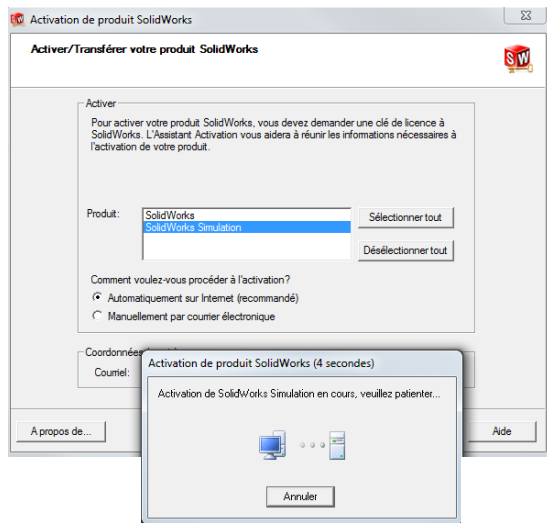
Activation de produit SolidWorks

Activer/Transférer votre produit SolidWorks

Activer

Pour activer votre produit SolidWorks, vous devez demander une clé de licence à SolidWorks. L'Assistant Activation vous aidera à réunir les informations nécessaires à l'activation de votre produit.

Produit:

SolidWorks
SolidWorks Simulation

Sélectionner tout

Désélectionner tout

Comment voulez-vous procéder à l'activation?

Automatiquement sur Internet (recommandé)

Manuellement par courrier électronique

Coordonnées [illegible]

Courriel:

A propos de...

Aide

Activation de produit SolidWorks (4 secondes)

Activation de SolidWorks Simulation en cours, veuillez patienter...

Annuler